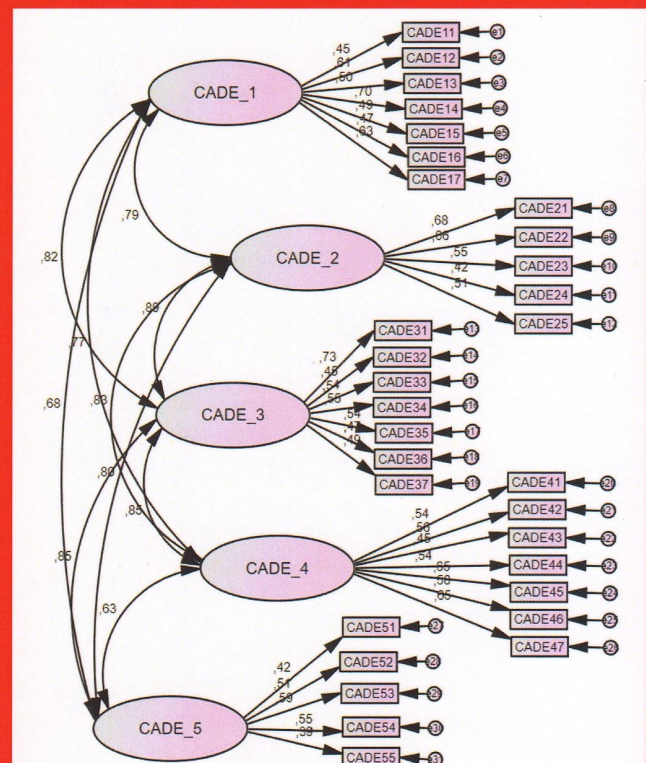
CADE_1
,45
,61
,50
,70
,49
,47
,63
CADE11
CADE12
CADE13
CADE14
CADE15
CADE16
CADE17
e1
e2
e3
e4
e5
e6
e7

,79
,82

CADE_2
,68
,66
,55
,42
,51
CADE21
CADE22
CADE23
CADE24
CADE25
e8
e9
e10
e11
e12

,89
,77

CADE_3
,73
,48
,54
,55
,54
,47
,49
CADE31
CADE32
CADE33
CADE34
CADE35
CADE36
CADE37
e13
e14
e15
e16
e17
e18
e19

,68
,83
,80
,85

CADE_4
,54
,56
,45
,54
,65
,56
,65
CADE41
CADE42
CADE43
CADE44
CADE45
CADE46
CADE47
e20
e21
e22
e23
e24
e25
e26

,86
,63

CADE_5
,42
,51
,59
,55
,39
CADE51
CADE52
CADE53
CADE54
CADE55
e27
e28
e29
e30
e31